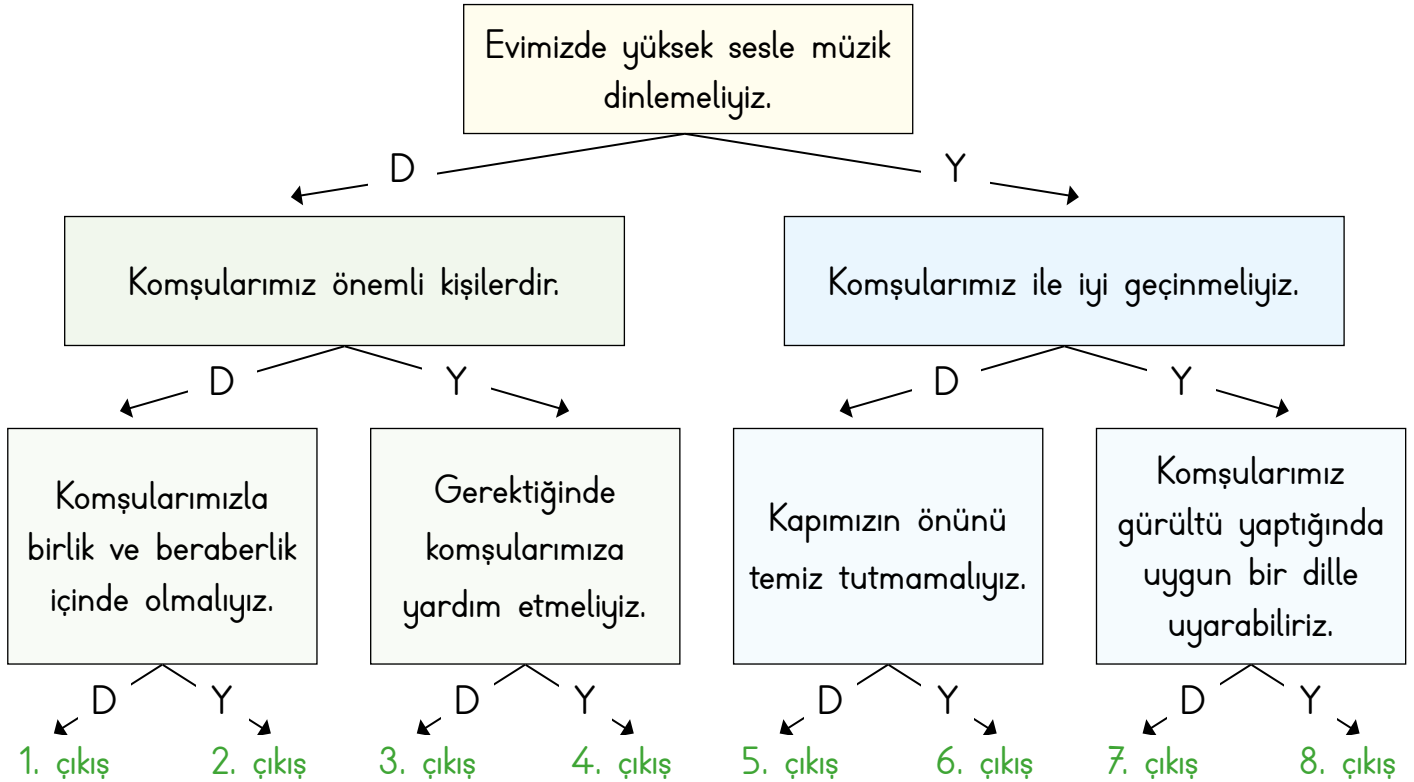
Evimizde yüksek sesle müzik dinlemeliyiz.

D

Y

Komşularımız önemli kişilerdir.

Komşularımız ile iyi geçinmeliyiz.

D

Y

D

Y

Komşularımızla birlik ve beraberlik içinde olmalıyız.

Gerektiğinde komşularımıza yardım etmeliyiz.

Kapımızın önünü temiz tutmamalıyız.

Komşularımız gürültü yaptığında uygun bir dille uyarabiliriz.

D

Y

D

Y

D

Y

D

Y

1. çıkış

2. çıkış

3. çıkış

4. çıkış

5. çıkış

6. çıkış

7. çıkış

8. çıkış